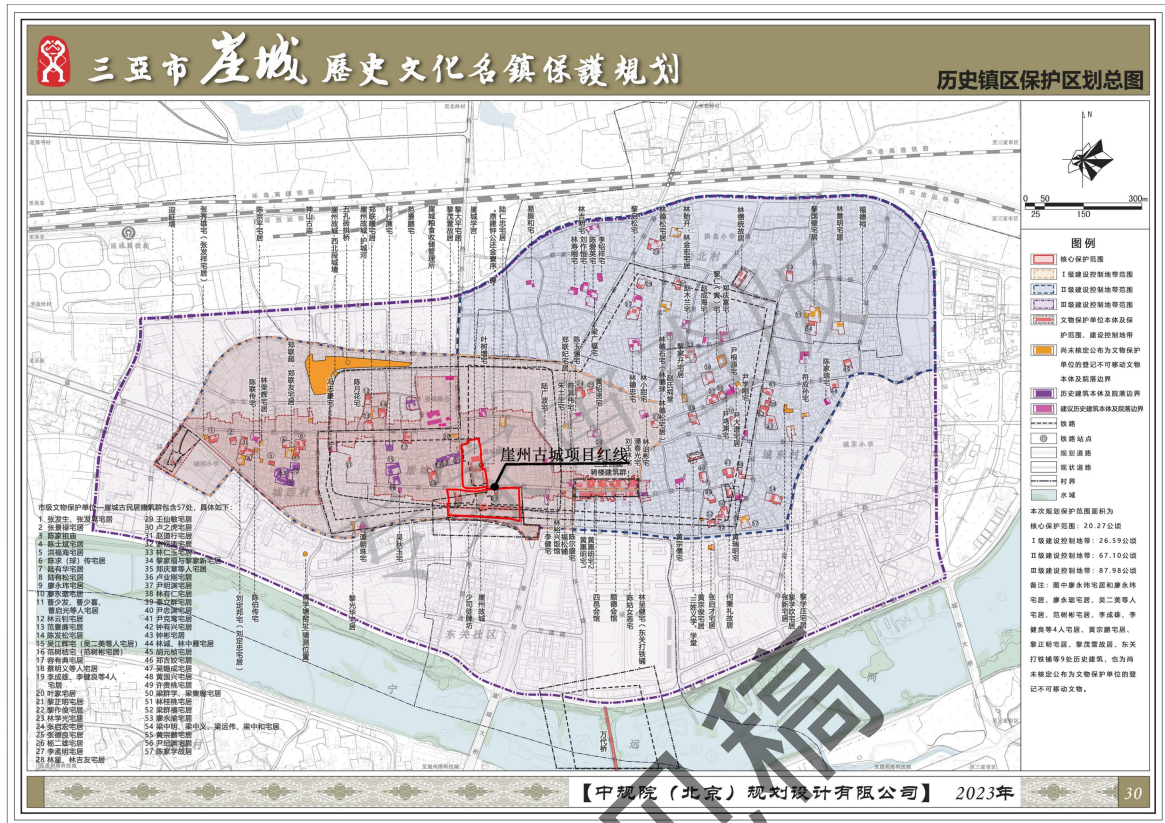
三亞市崖城歷史文化名鎮保護規劃

历史镇区保护区划总图

N

0 50 150 300m
25

图例

核心保护范围
Ⅰ级建设控制地带范围
Ⅱ级建设控制地带范围
Ⅲ级建设控制地带范围
文物保护单位本体及保护范围、建设控制地带
尚未核定公布为文物保护单位的登记不可移动文物本体及院落边界
历史建筑本体及院落边界
建议历史建筑本体及院落边界
铁路
铁路站点
规划道路
现状道路
村界
水域

本次规划保护范围面积为
核心保护范围：20.27公顷
Ⅰ级建设控制地带：26.59公顷
Ⅱ级建设控制地带：67.10公顷
Ⅲ级建设控制地带：87.98公顷
备注：图中廖永纬宅居和廖永纬宅居、廖永璀宅居、吴二美等人宅居、范树彬宅居、李成雄、李健良等4人宅居、黄宗鹏宅居、黎正明宅居、黎茂富故居、东关打铁铺等9处历史建筑，也为尚未核定公布为文物保护单位的登记不可移动文物。

崖州古城项目红线

市级文物保护单位—崖城古民居建筑群包含57处，具体如下：
1 张发生、张发高宅居
2 张景禄宅居
3 陈家祖庙
4 陈乃优宅居
5 洪福海宅居
6 陈求（球）传宅居
7 陆有华宅居
8 陆有松宅居
9 廖永胜宅居
10 廖永龙宅居
11 曹少龙、曹少富、曹启光等人宅居
12 林云钊宅居
13 范景康宅居
14 陈发松宅居
15 吴正辉宅（吴二美等人宅居）
16 范树彬宅（范树彬宅居）
17 容有典宅居
18 黎明义等人宅居
19 李成雄、李健良等4人宅居
20 叶家宅居
21 黎正明宅居
22 廖永镇宅居
23 林学光宅居
24 张经宏宅居
25 张德良宅居
26 裕二楼宅居
27 李清明宅居
28 林耀、林古友宅居
29 王剑敏宅居
30 卢文虎宅居
31 赵道行宅居
32 钟乾宅居
33 林仁王宅居
34 黎家驹与黎家骥宅居
35 郑庆康等宅居
36 卢业刚宅居
37 卢树深宅居
38 林有仁宅居
39 李立群宅居
40 吴长江宅居
41 尹克宽宅居
42 钟有兴宅居
43 钟彬宅居
44 林斌、林中辉宅居
45 胡兆桃宅居
46 郑吉致宅居
47 吴铺成宅居
48 黄国兴宅居
49 孙贵桃宅居
50 梁群华、梁衡鑑宅居
51 林理熙宅居
52 梁鹏德宅居
53 廖永瑜宅居
54 梁中和、梁中义、梁运伟、梁中和宅居
55 黄宗鹏宅居
56 尹克熙宅居
57 陈家孝宅居

环岛高速铁路
西线高速公路
城东村
城西村
东关社区
北村
水南村
城东小学
宁远河

【中规院（北京）规划设计有限公司】 2023年 30

稿